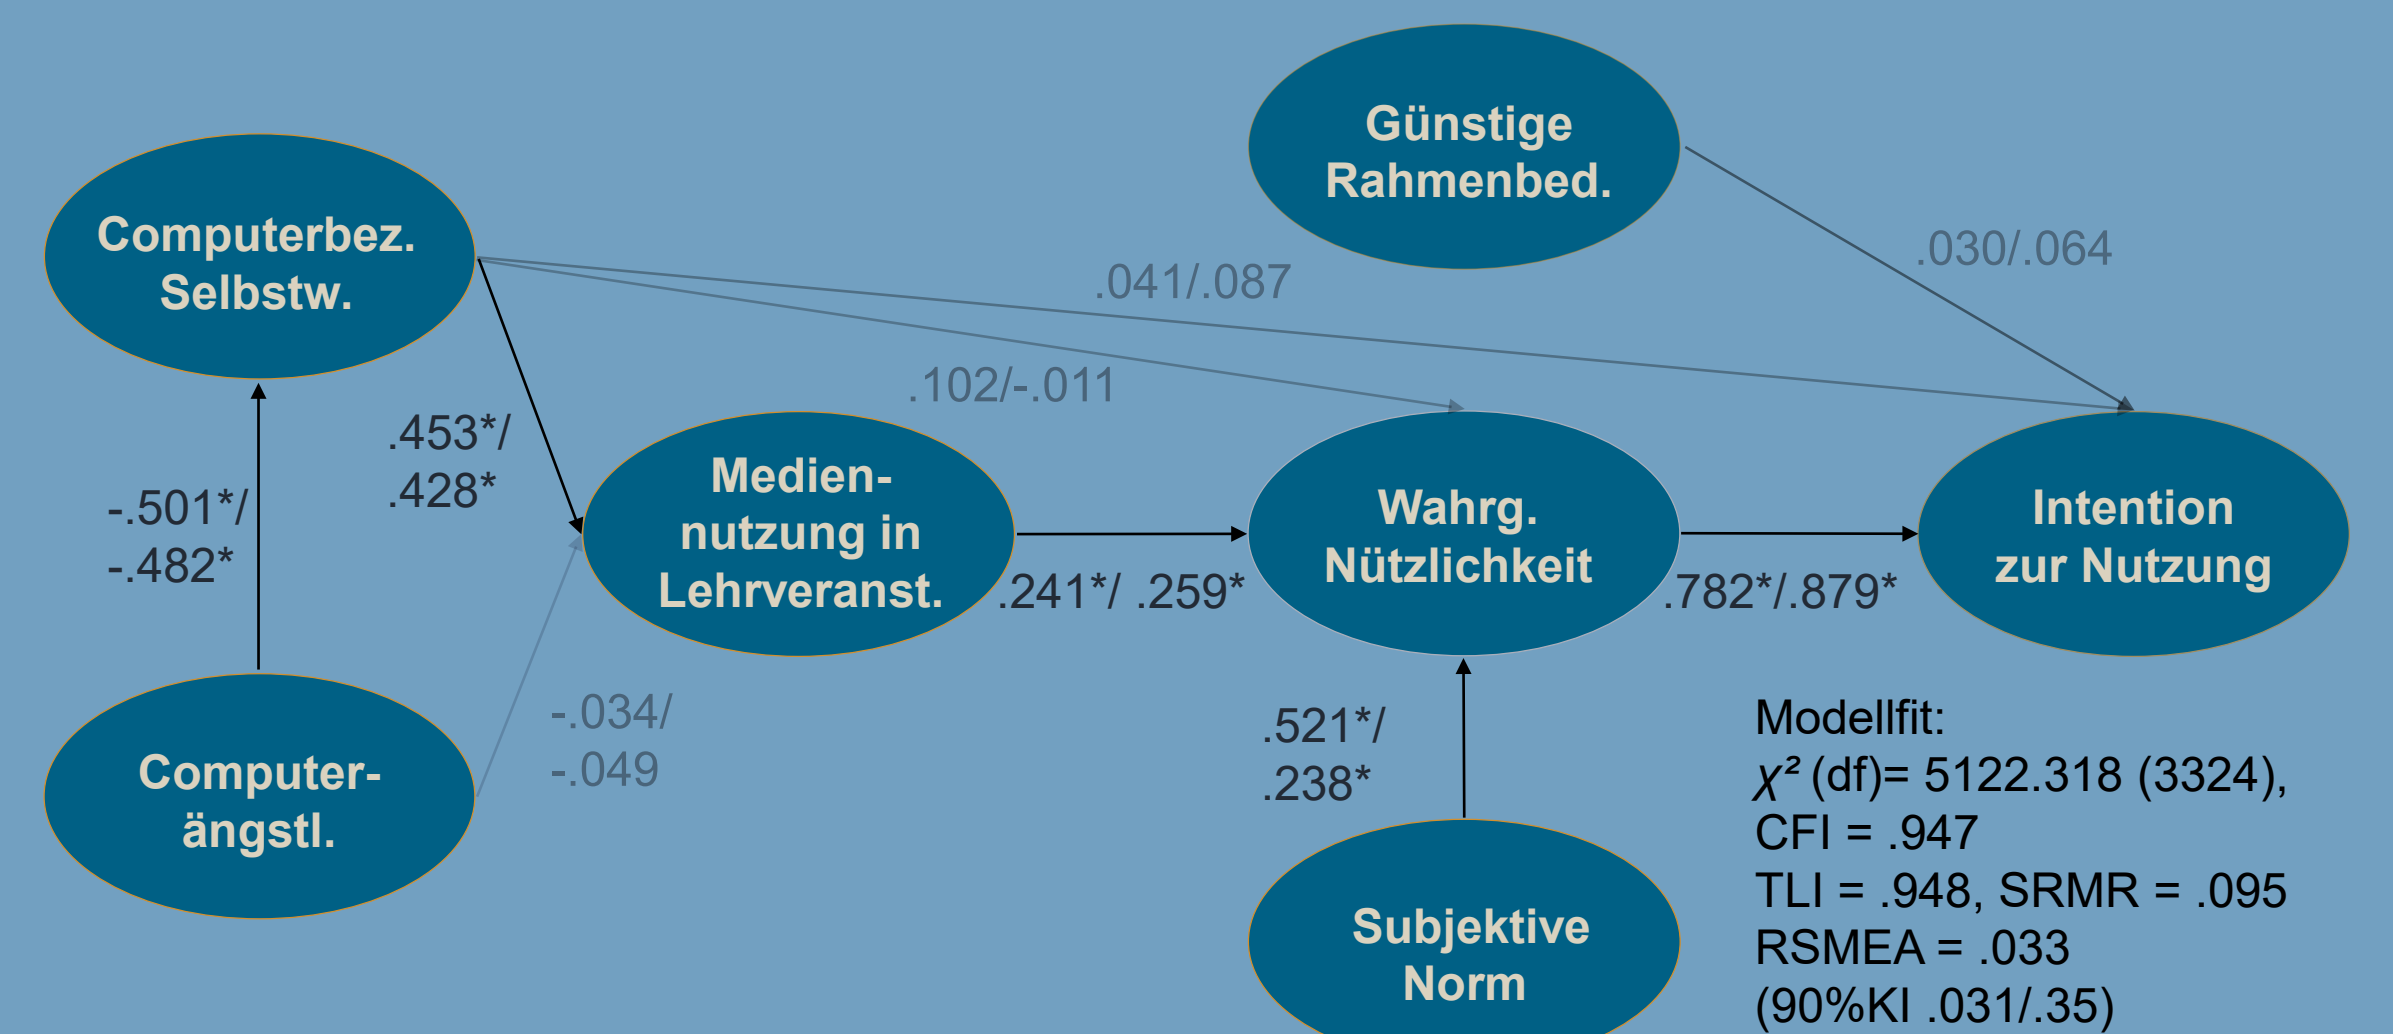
Günstige Rahmenbed.

Computerbez. Selbstw.

.030/.064

.041/.087

.102/-.011

.453*/ .428*

-.501*/ -.482*

Medien-nutzung in Lehrveranst.

Wahrg. Nützlichkeit

Intention zur Nutzung

.241*/ .259*

.782*/.879*

Computer-ängstl.

-.034/ -.049

.521*/ .238*

Subjektive Norm

Modellfit:
$\chi^2$ (df)= 5122.318 (3324),
CFI = .947
TLI = .948, SRMR = .095
RSMEA = .033
(90%KI .031/.35)